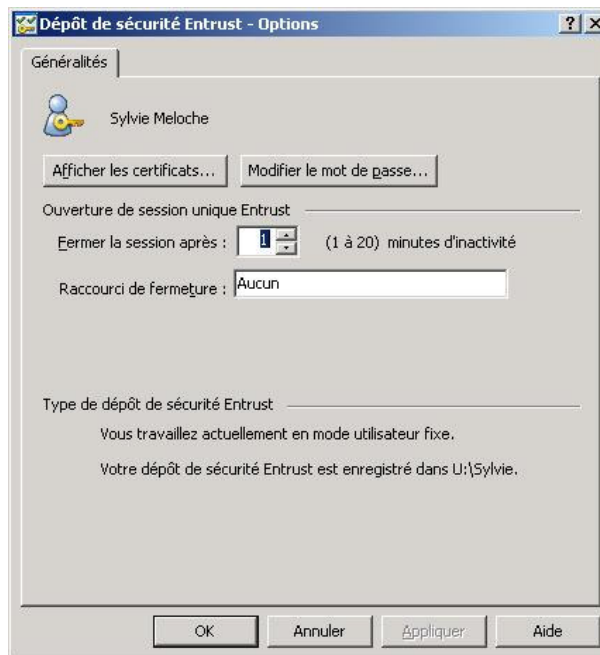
Dépôt de sécurité Entrust - Options

?

X

Généralités

Sylvie Meloche

Afficher les certificats...

Modifier le mot de passe...

Ouverture de session unique Entrust

Fermer la session après : 1 (1 à 20) minutes d'inactivité

Raccourci de fermeture : Aucun

Type de dépôt de sécurité Entrust

Vous travaillez actuellement en mode utilisateur fixe.

Votre dépôt de sécurité Entrust est enregistré dans U:\Sylvie.

OK

Annuler

Appliquer

Aide